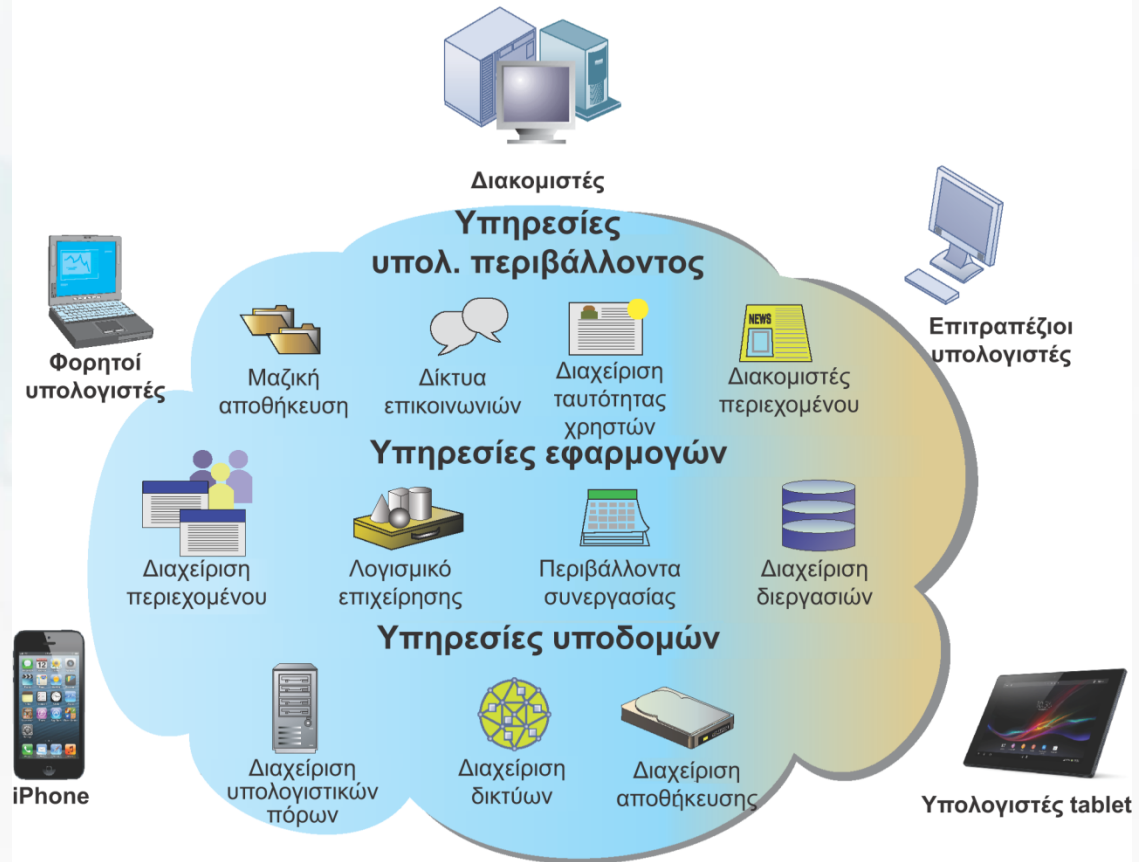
Διακομιστές

Υπηρεσίες υπολ. περιβάλλοντος

Φορητοί υπολογιστές

Επιτραπέζιοι υπολογιστές

Μαζική αποθήκευση

Δίκτυα επικοινωνιών

Διαχείριση ταυτότητας χρηστών

NEWS

Διακομιστές περιεχομένου

Υπηρεσίες εφαρμογών

Διαχείριση περιεχομένου

Λογισμικό επιχείρησης

Περιβάλλοντα συνεργασίας

Διαχείριση διεργασιών

Υπηρεσίες υποδομών

Διαχείριση υπολογιστικών πόρων

Διαχείριση δικτύων

Διαχείριση αποθήκευσης

iPhone

Υπολογιστές tablet